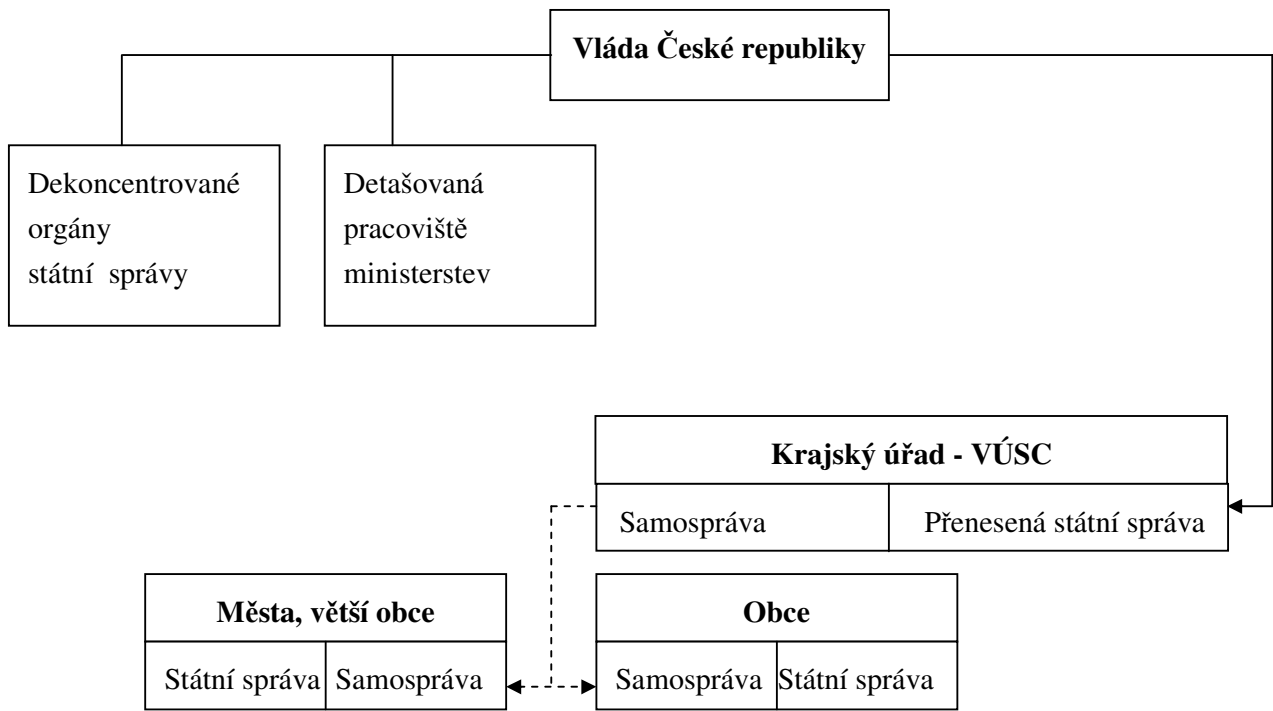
Vláda České republiky

Dekoncentrované orgány státní správy

Detašovaná pracoviště ministerstev

Krajský úřad - VÚSC

| Samospráva | Přenesená státní správa |
|---|---|

Města, větší obce

| Státní správa | Samospráva |
|---|---|

Obce

| Samospráva | Státní správa |
|---|---|